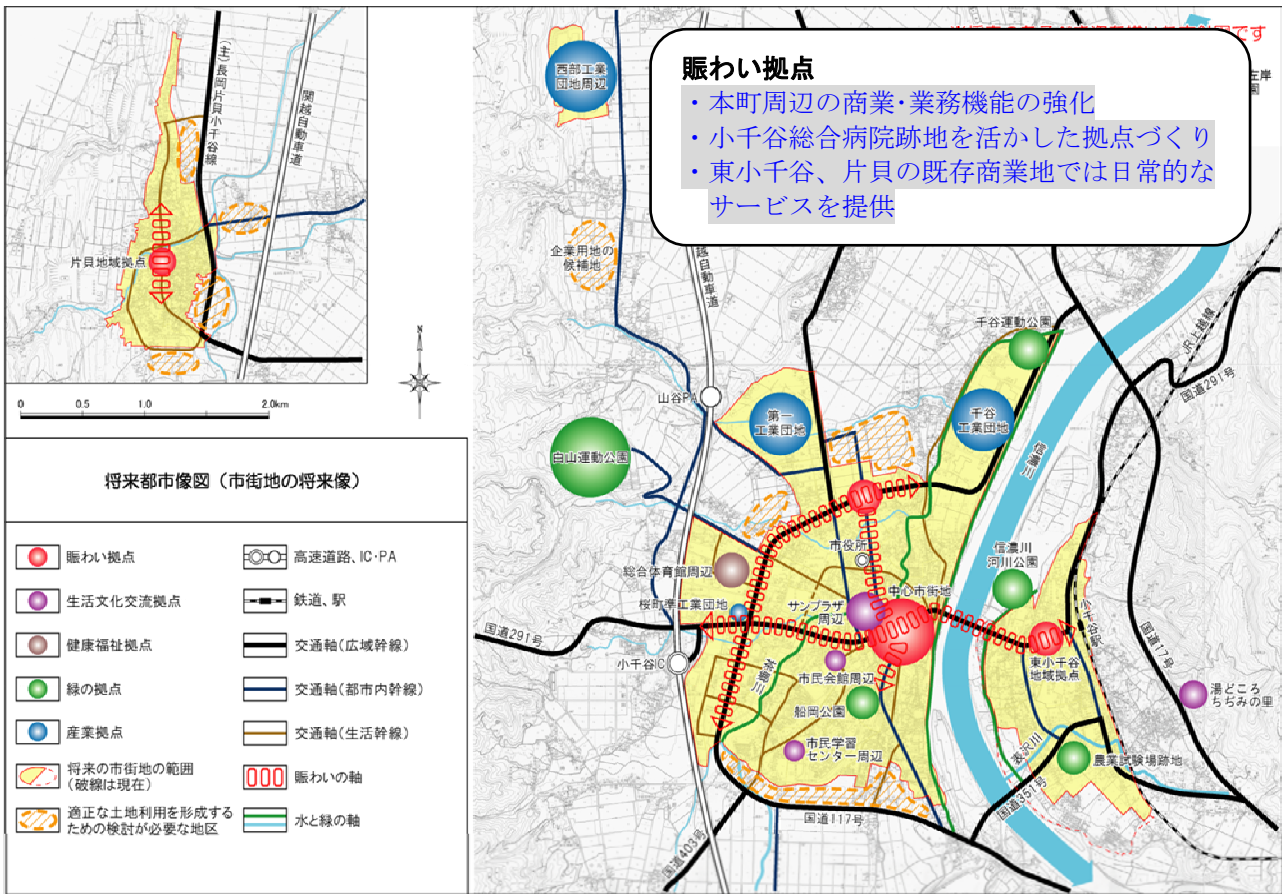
賑わい拠点
・本町周辺の商業・業務機能の強化
・小千谷総合病院跡地を活かした拠点づくり
・東小千谷、片貝の既存商業地では日常的なサービスを提供

(主)長岡片貝小千谷線
関越自動車道
片貝地域拠点
0 0.5 1.0 2.0km

将来都市像図（市街地の将来像）

| | |
|---|---|
| 賑わい拠点 | 高速道路、IC・PA |
| 生活文化交流拠点 | 鉄道、駅 |
| 健康福祉拠点 | 交通軸（広域幹線） |
| 緑の拠点 | 交通軸（都市内幹線） |
| 産業拠点 | 交通軸（生活幹線） |
| 将来の市街地の範囲（破線は現在） | 賑わいの軸 |
| 適正な土地利用を形成するための検討が必要な地区 | 水と緑の軸 |

西部工業団地周辺
企業用地の候補地
関越自動車道
山谷PA
白山運動公園
第一工業団地
千谷運動公園
千谷工業団地
信濃川
JR上越線
国道291号
総合体育館周辺
市役所
桜町工業団地
中心市街地
サンプラザ周辺
信濃川河川公園
国道291号
小千谷IC
茶郷川
市民会館周辺
東小千谷地域拠点
小千谷駅
国道117号
湯どころちぢみの里
船岡公園
市民学習センター周辺
農業試験場跡地
国道351号
国道117号
国道403号